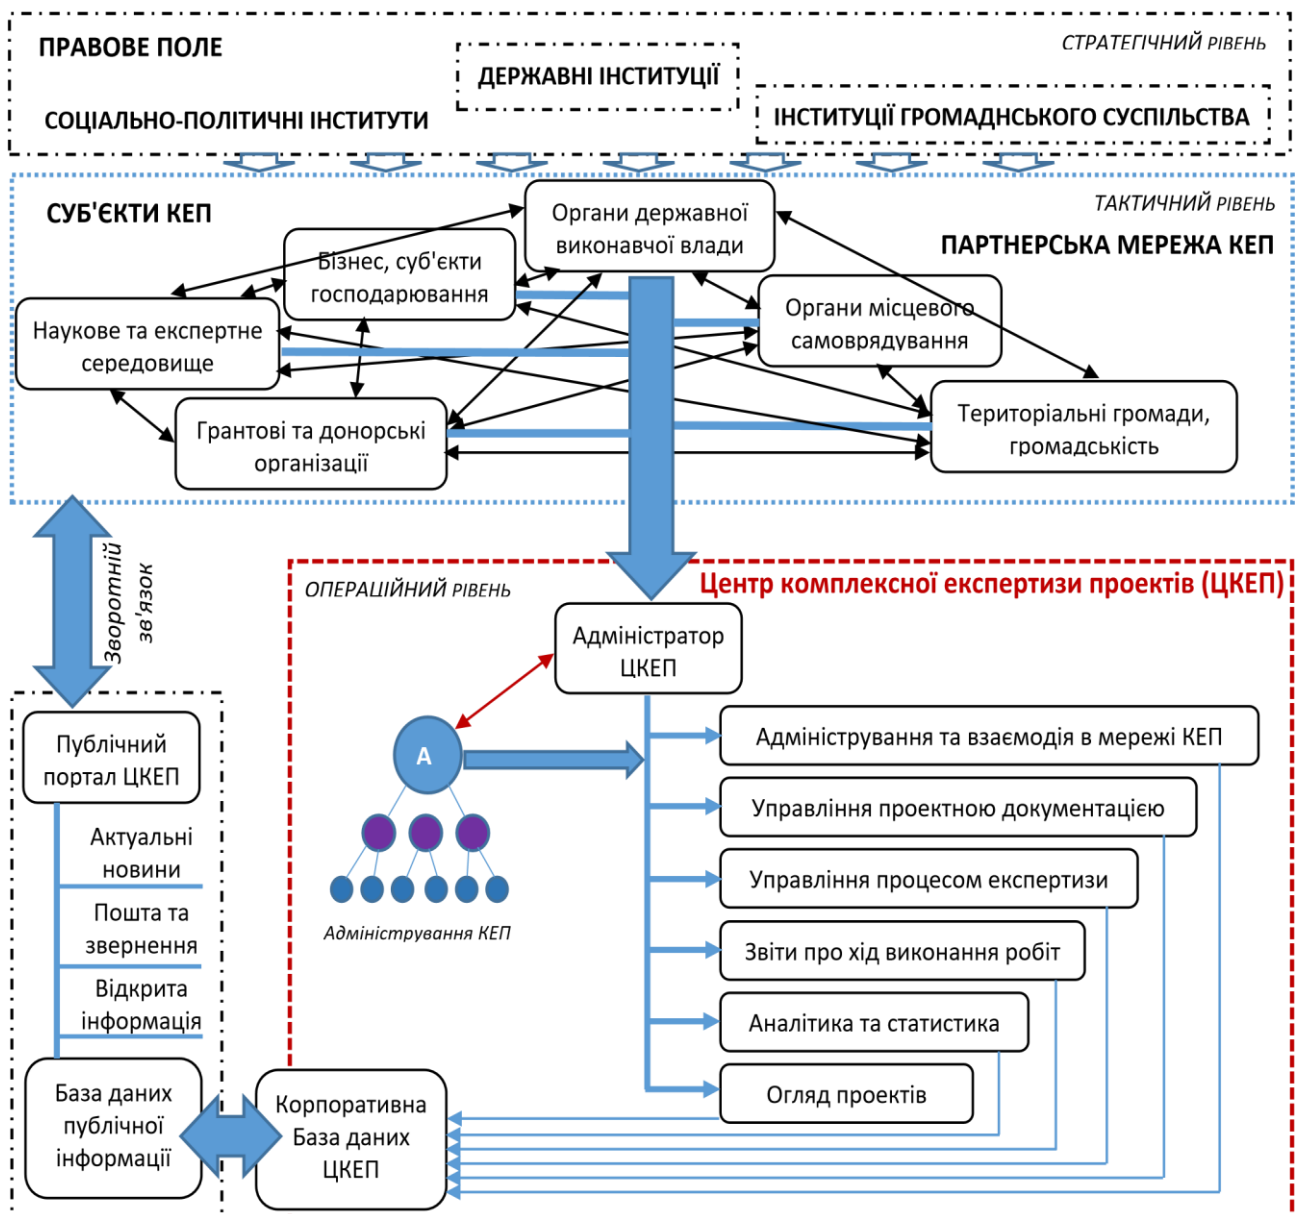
ПРАВОВЕ ПОЛЕ

ДЕРЖАВНІ ІНСТИТУЦІЇ

СТРАТЕГІЧНИЙ РІВЕНЬ

СОЦІАЛЬНО-ПОЛІТИЧНІ ІНСТИТУТИ

ІНСТИТУЦІЇ ГРОМАДНСЬКОГО СУСПІЛЬСТВА

СУБ'ЄКТИ КЕП

ТАКТИЧНИЙ РІВЕНЬ

Органи державної виконавчої влади

ПАРТНЕРСЬКА МЕРЕЖА КЕП

Бізнес, суб'єкти господарювання

Органи місцевого самоврядування

Наукове та експертне середовище

Грантові та донорські організації

Територіальні громади, громадськість

Зворотній зв'язок

ОПЕРАЦІЙНИЙ РІВЕНЬ

Центр комплексної експертизи проектів (ЦКЕП)

Адміністратор ЦКЕП

A

Адміністрування КЕП

Адміністрування та взаємодія в мережі КЕП

Управління проектною документацією

Управління процесом експертизи

Звіти про хід виконання робіт

Аналітика та статистика

Огляд проектів

Публічний портал ЦКЕП

Актуальні новини

Пошта та звернення

Відкрита інформація

База даних публічної інформації

Корпоративна База даних ЦКЕП